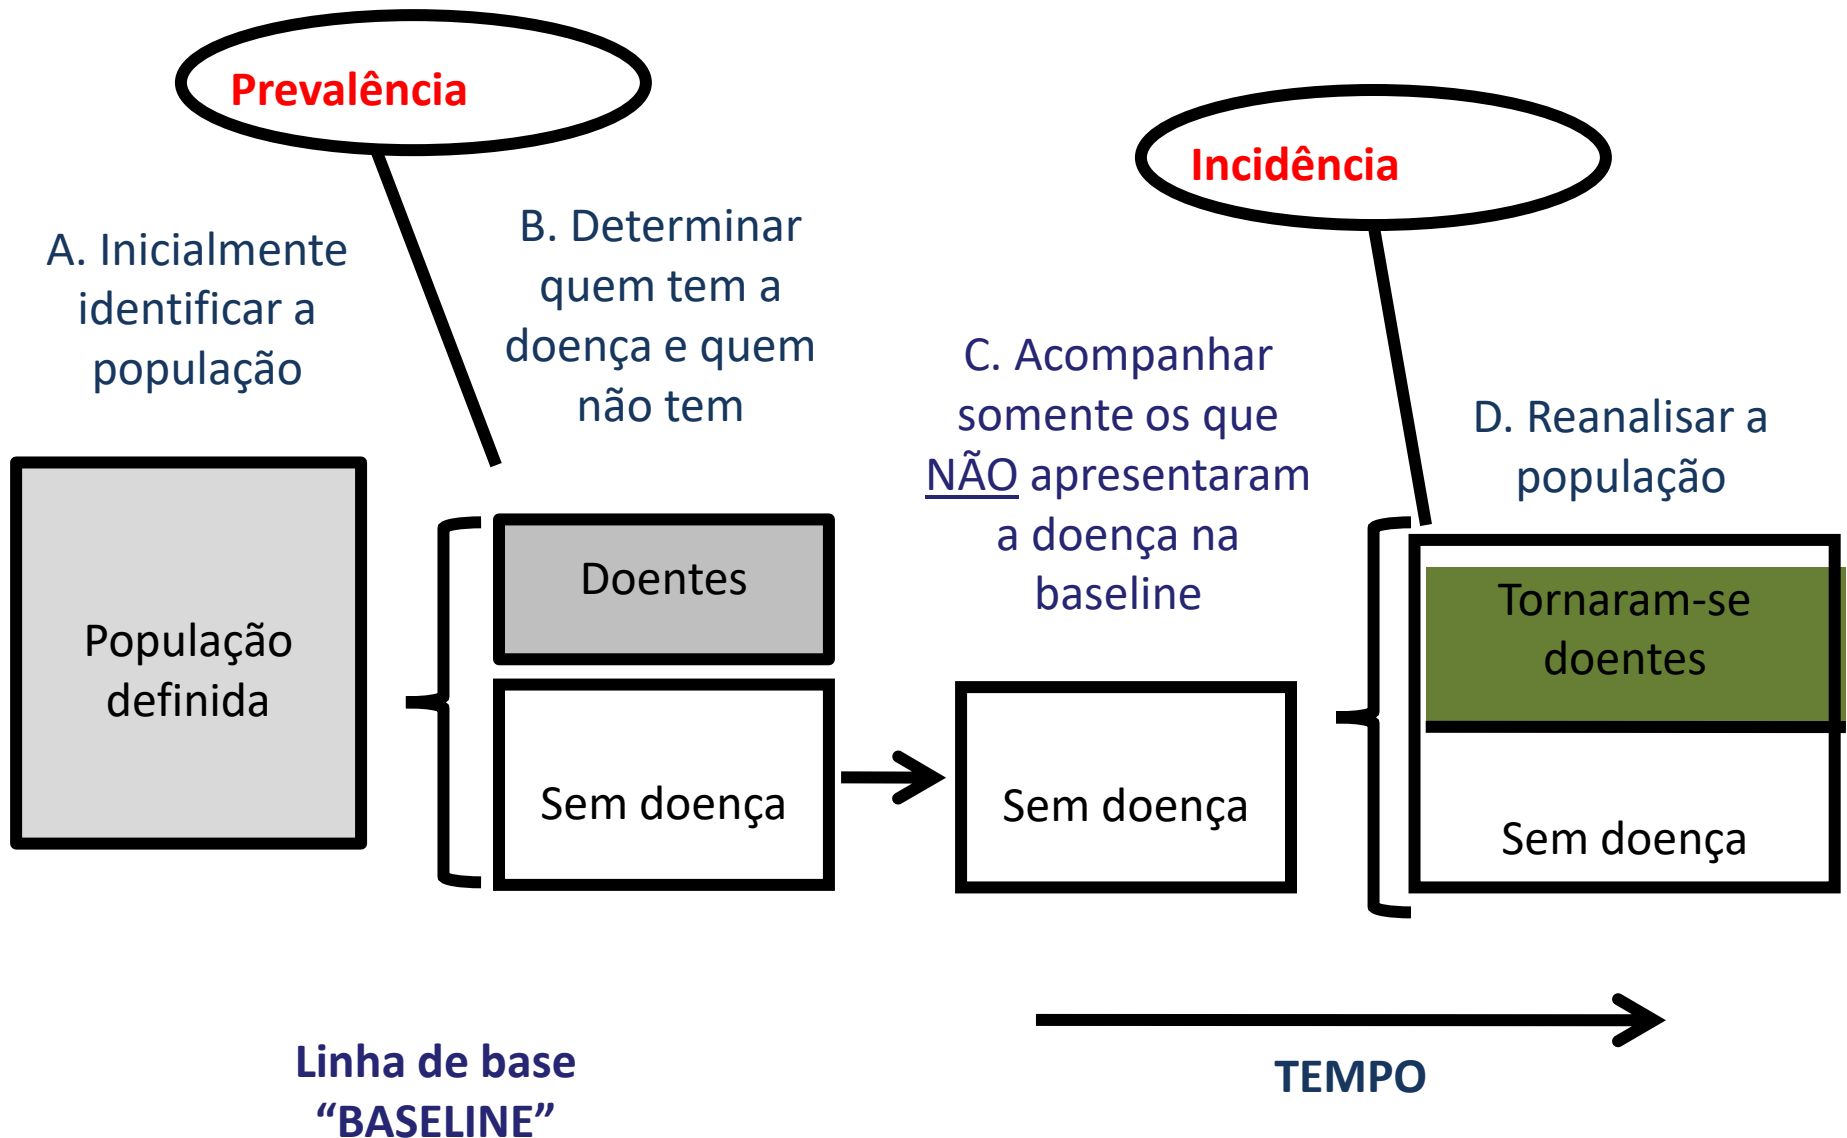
Prevalência

Incidência

A. Inicialmente identificar a população

B. Determinar quem tem a doença e quem não tem

C. Acompanhar somente os que NÃO apresentaram a doença na baseline

D. Reanalisar a população

População definida

Doentes

Sem doença

Sem doença

Tornaram-se doentes

Sem doença

Linha de base "BASELINE"

TEMPO